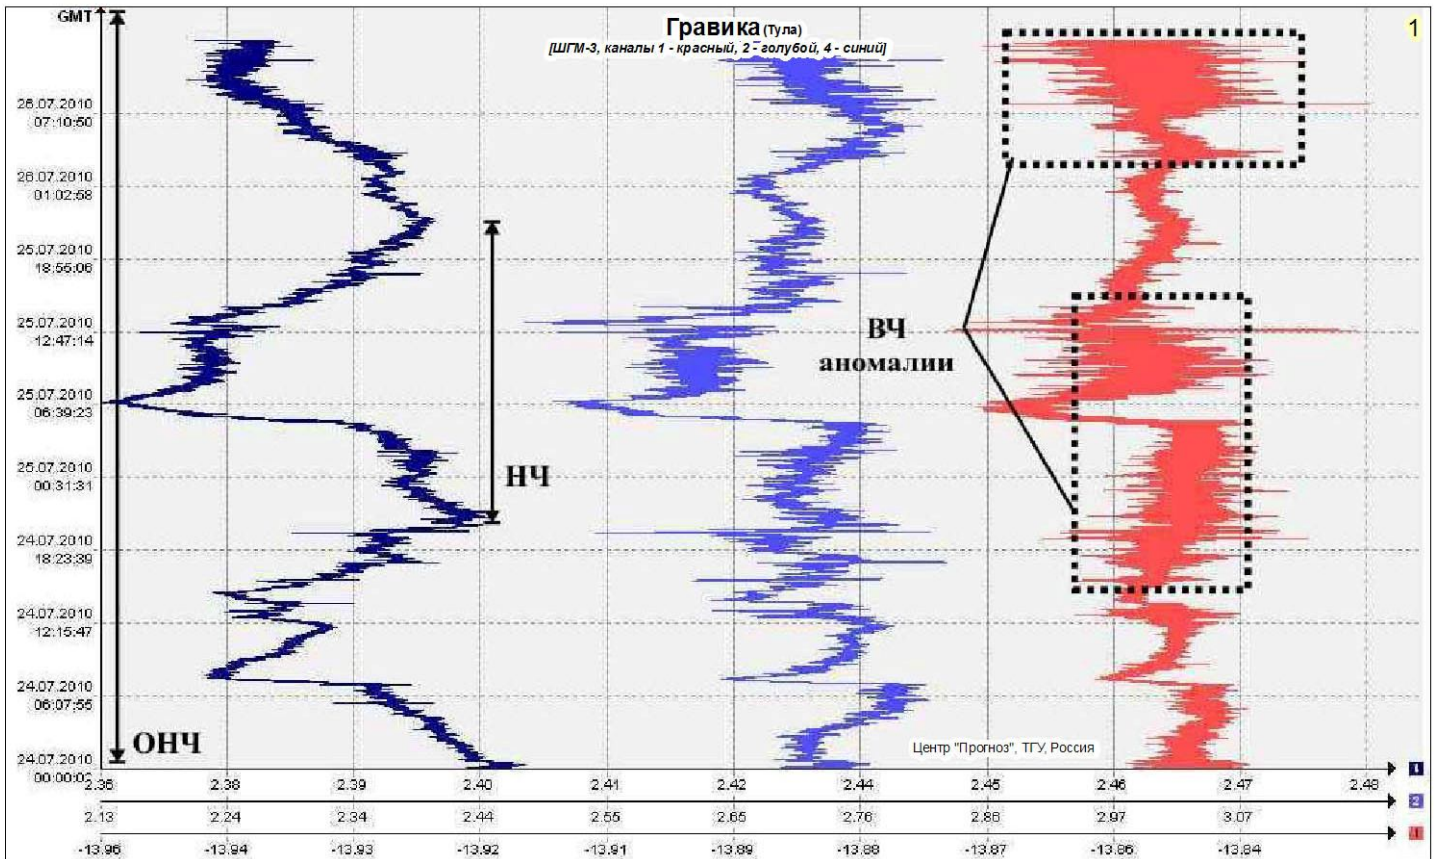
GMT

Гравика (Тула)
[ШГМ-3, каналы 1 - красный, 2 - голубой, 4 - синий]

1

26.07.2010 07:10:50
26.07.2010 01:02:58
25.07.2010 18:55:06
25.07.2010 12:47:14
25.07.2010 06:39:23
25.07.2010 00:31:31
24.07.2010 18:23:39
24.07.2010 12:15:47
24.07.2010 06:07:55
24.07.2010 00:00:02

ВЧ аномалии

НЧ

ОНЧ

Центр "Прогноз", ТГУ, Россия

2.36 2.38 2.39 2.40 2.41 2.42 2.44 2.45 2.46 2.47 2.48
4
2.13 2.24 2.34 2.44 2.55 2.65 2.76 2.86 2.97 3.07
2
-13.96 -13.94 -13.93 -13.92 -13.91 -13.89 -13.88 -13.87 -13.86 -13.84
1